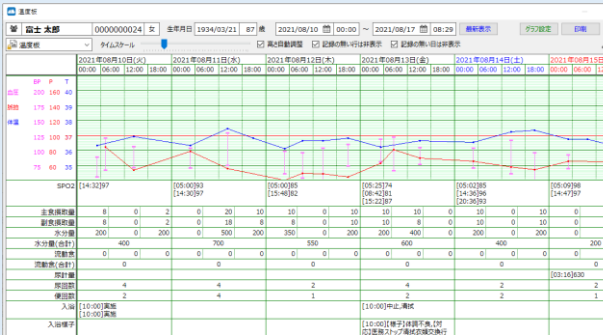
温度板

富士 太郎 0000000024 女 生年月日 1934/03/21 87 歳 2021/08/10 00:00 ～ 2021/08/17 08:29 最新表示 グラフ設定 印刷

温度板 タイムスケール 高さ自動調整 記録の無い行は非表示 記録の無い列は非表示

| | 2021年08月10日(火) | 2021年08月11日(水) | 2021年08月12日(木) | 2021年08月13日(金) | 2021年08月14日(土) | 2021年08月15日 |
|---|---|---|---|---|---|---|
| | 00:00 06:00 12:00 18:00 | 00:00 06:00 12:00 18:00 | 00:00 06:00 12:00 18:00 | 00:00 06:00 12:00 18:00 | 00:00 06:00 12:00 18:00 | 00:00 06:00 |

BP P T
血圧 脈拍 体温
200 160 40
175 140 39
150 120 38
125 100 37
100 80 36
75 60 35

| SPO2 | [14:32]97 | [05:00]93 [14:30]97 | [05:00]85 [15:48]82 | [05:25]74 [08:42]81 [15:22]87 | [05:02]85 [14:36]96 [20:36]93 | [05:09]98 [14:47]97 |
|---|---|---|---|---|---|---|
| 主食摂取量 | 8 0 2 | 0 20 10 | 10 0 10 | 10 0 10 | 10 0 10 | 0 0 |
| 副食摂取量 | 8 0 2 | 0 18 8 | 10 0 10 | 10 0 10 | 10 0 10 | 0 0 |
| 水分量 | 200 0 200 | 0 200 500 | 350 0 200 | 400 0 200 | 400 0 200 | 0 200 |
| 水分量(合計) | 400 | 700 | 550 | 600 | 600 | 200 |
| 流動食 | 0 0 | | 0 | 0 | 0 | 0 |
| 流動食(合計) | 0 | 0 | 0 | 0 | 0 | 0 |
| 尿計量 | | | | | | [03:16]630 |
| 尿回数 | 4 | 2 | 4 | 4 | 4 | |
| 便回数 | 2 | 4 | 2 | 4 | 4 | |
| 入浴 | [10:00]実施 [10:00]実施 | | | [10:00]中止,清拭 | | |
| 入浴様子 | | | | [10:00]様子]体調不良,[対応]医師スタッフ清拭衣服交換行 | | |